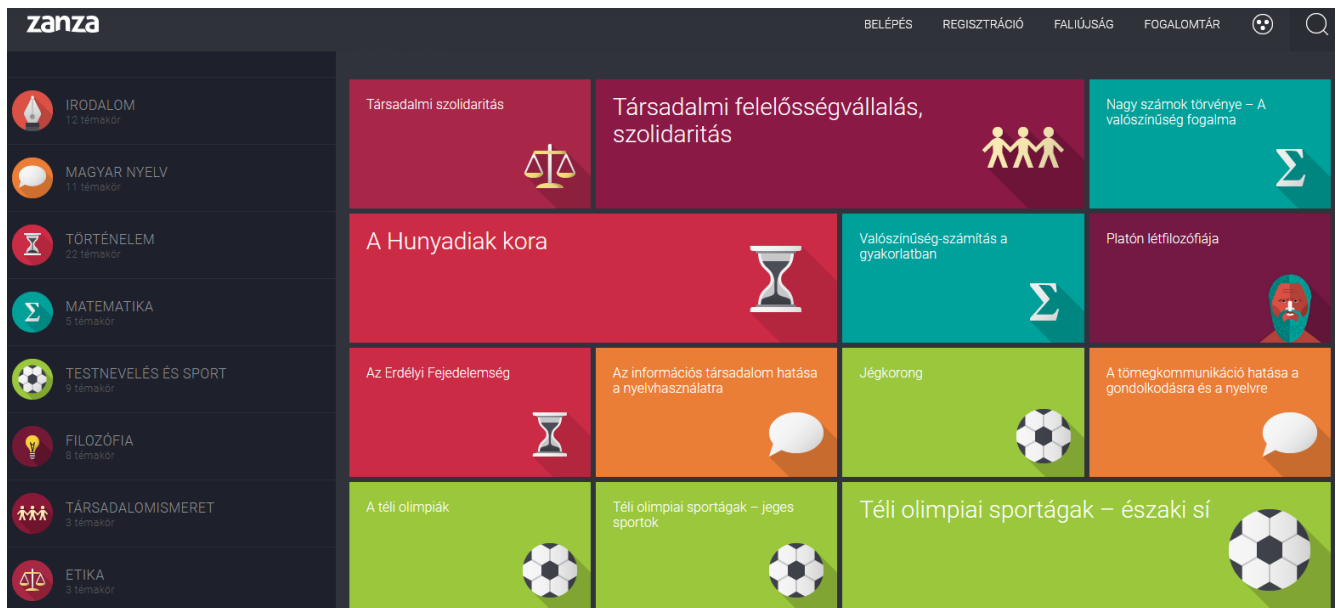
zanza

BELÉPÉS REGISZTRÁCIÓ FALIÚJSÁG FOGALOMTÁR

IRODALOM
12 témakör

MAGYAR NYELV
11 témakör

TÖRTÉNELEM
22 témakör

MATEMATIKA
5 témakör

TESTNEVELÉS ÉS SPORT
9 témakör

FILOZÓFIA
8 témakör

TÁRSADALOMISMERET
3 témakör

ETIKA
3 témakör

Társadalmi szolidaritás

Társadalmi felelősségvállalás, szolidaritás

Nagy számok törvénye – A valószínűség fogalma

A Hunyadiak kora

Valószínűség-számítás a gyakorlatban

Platón létfilozófiája

Az Erdélyi Fejedelemség

Az információs társadalom hatása a nyelvhasználatra

Jégkorong

A tömegkommunikáció hatása a gondolkodásra és a nyelvre

A téli olimpiák

Téli olimpiai sportágak – jeges sportok

Téli olimpiai sportágak – északi sí